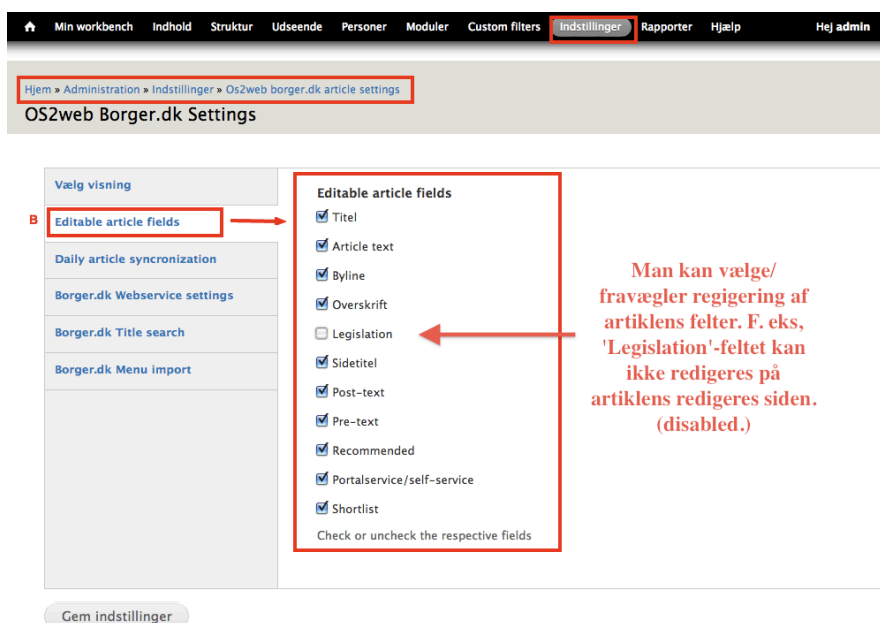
Min workbench Indhold Struktur Udseende Personer Moduler Custom filters Indstillinger Rapporter Hjælp Hej admin

Hjem » Administration » Indstillinger » Os2web borger.dk article settings

OS2web Borger.dk Settings

Vælg visning

B

Editable article fields

Daily article syncronization

Borger.dk Webservice settings

Borger.dk Title search

Borger.dk Menu import

Editable article fields

Titel

Article text

Byline

Overskrift

Legislation

Sidetitel

Post-text

Pre-text

Recommended

Portalservice/self-service

Shortlist

Check or uncheck the respective fields

Man kan vælge/ fravægler regigering af artiklens felter. F. eks, 'Legislation'-feltet kan ikke redigeres på artiklens redigeres siden. (disabled.)

Gem indstillinger